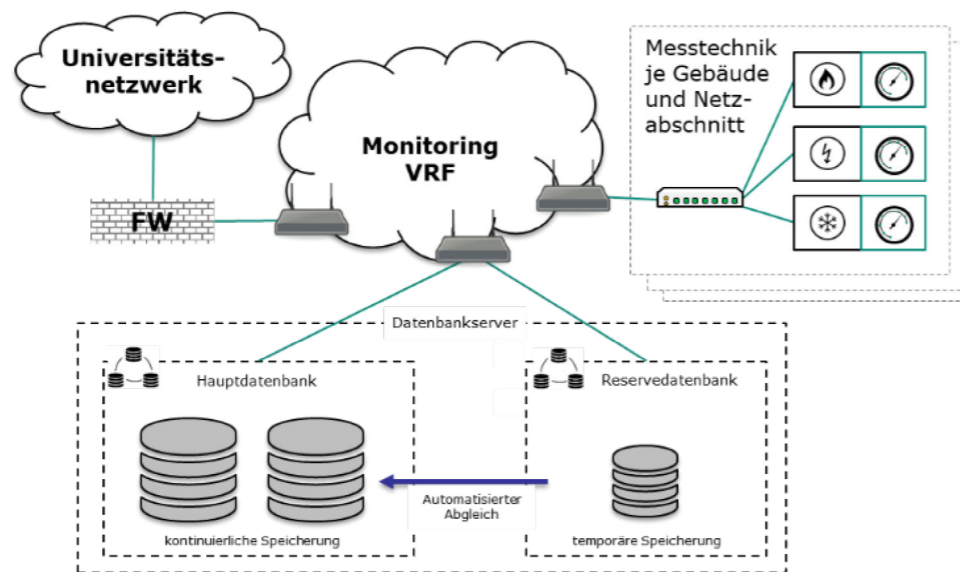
Universitätsnetzwerk

Monitoring VRF

Messtechnik je Gebäude und Netzabschnitt

FW

Datenbankserver

Hauptdatenbank

Reservedatenbank

Automatisierter Abgleich

kontinuierliche Speicherung

temporäre Speicherung